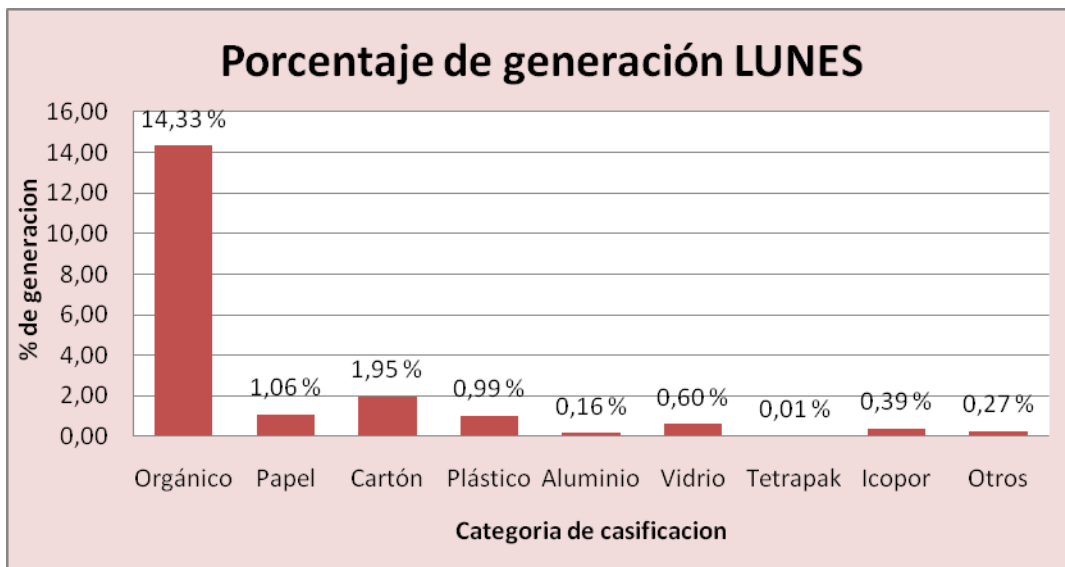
Porcentaje de generación LUNES

% de generacion

16,00
14,00
12,00
10,00
8,00
6,00
4,00
2,00
0,00

14,33 %
1,06 %
1,95 %
0,99 %
0,16 %
0,60 %
0,01 %
0,39 %
0,27 %

Orgánico Papel Cartón Plástico Aluminio Vidrio Tetrapak Icopor Otros

Categoria de casificacion